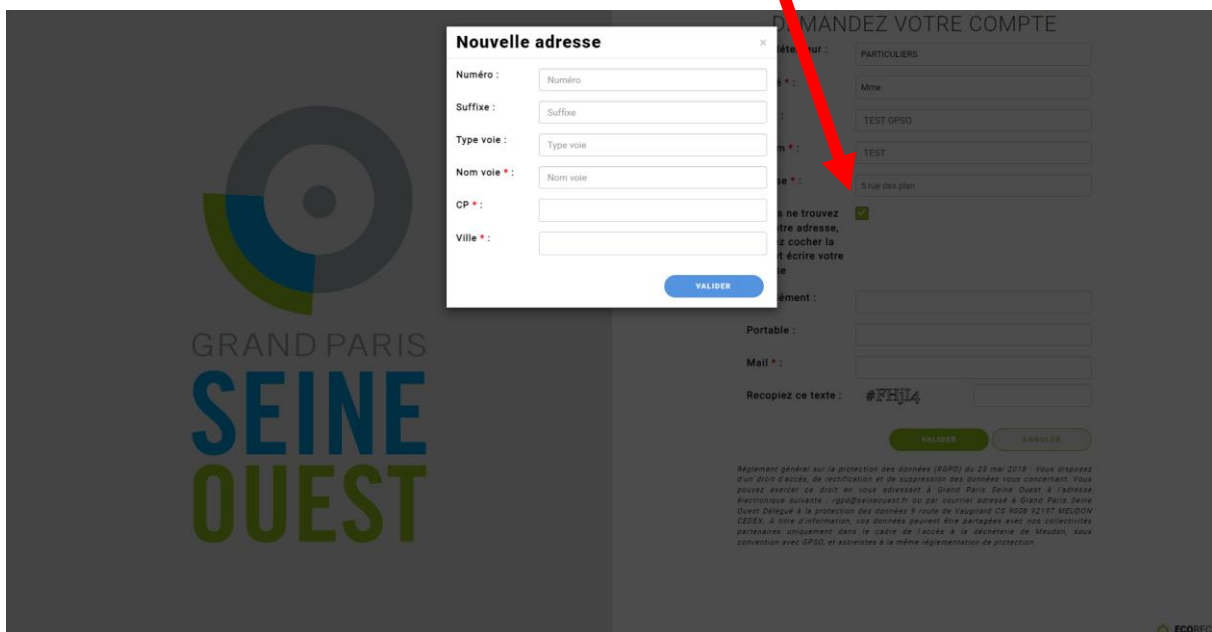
Nouvelle adresse
×

Numéro :
Numéro

Suffixe :
Suffixe

Type voie :
Type voie

Nom voie * :
Nom voie

CP * :

Ville * :

VALIDER

GRAND PARIS
SEINE
OUEST

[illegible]MANDEZ VOTRE COMPTE

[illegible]téur :
PARTICULIERS

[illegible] * :
Mme

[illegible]
TEST GPSO

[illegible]m * :
TEST

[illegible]e * :
5 rue des plan

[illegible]s ne trouvez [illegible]tre adresse, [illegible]z cocher la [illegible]t écrire votre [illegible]e

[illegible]ément :

Portable :

Mail * :

Recopiez ce texte :
#FHjI4

VALIDER
ANNULER

Règlement général sur la protection des données (RGPD) du 25 mai 2018 : Vous disposez d'un droit d'accès, de rectification et de suppression des données vous concernant. Vous pouvez exercer ce droit en vous adressant à Grand Paris Seine Ouest à l'adresse électronique suivante : rgpd@seineouest.fr ou par courrier adressé à Grand Paris Seine Ouest Délégué à la protection des données 9 route de Vaugirard CS 9008 92197 MEUDON CEDEX. A titre d'information, vos données peuvent être partagées avec nos collectivités partenaires uniquement dans le cadre de l'accès à la déchèterie de Meudon, sous convention avec GPSO, et astreintes à la même réglementation de protection.

ECOREC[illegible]